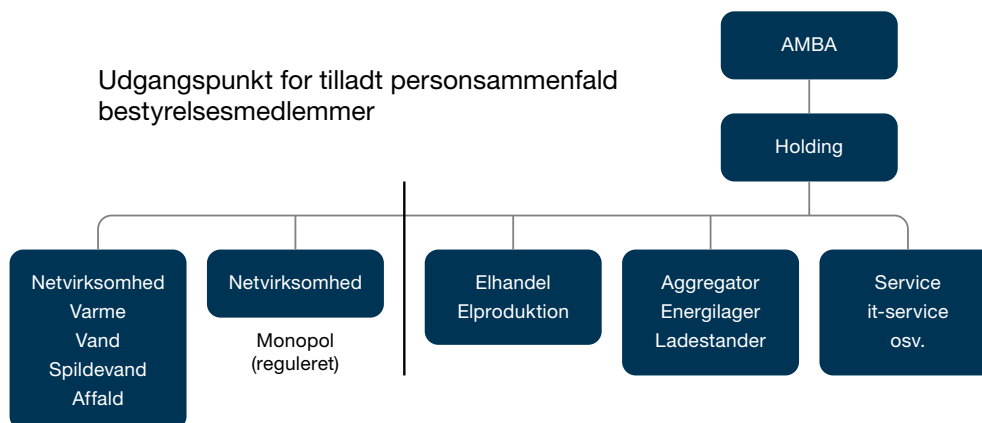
AMBA

Udgangspunkt for tilladt personsammenfald bestyrelsesmedlemmer

Holding

Netvirksomhed
Varme
Vand
Spildevand
Affald

Netvirksomhed

Monopol
(reguleret)

Elhandel
Elproduktion

Aggregator
Energilager
Ladestander

Service
it-service
osv.